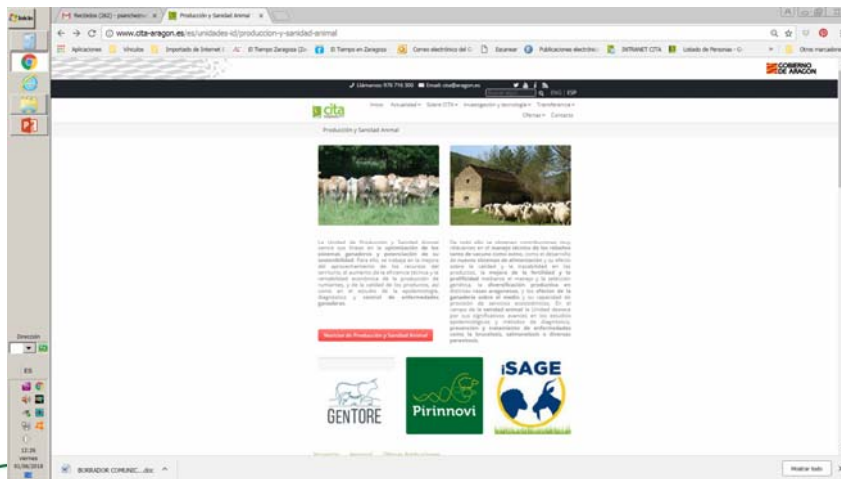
Inicio

Recibidos (362) - psanchez@ ×

Producción y Sanidad Animal ×

www.cita-aragon.es/es/unidades-id/produccion-y-sanidad-animal

Aplicaciones

Vínculos

Importado de Internet E

El Tiempo Zaragoza

El Tiempo en Zaragoza

Correo electrónico del C

Escanear

Publicaciones electróni

INTRANET CITA

Listado de Personas - C

Otros marcadores

GOBIERNO DE ARAGON

Llámenos: 976 716 300

Email: cita@aragon.es

ENG | ESP

cita

Inicio

Actualidad

Sobre CITA

Investigación y tecnología

Transferencia

Ofertas

Contacto

Producción y Sanidad Animal

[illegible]

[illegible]

Noticias de Producción y Sanidad Animal

GENTORE

Pirinnovi

iSAGE

Dirección

ES

12:26

viernes

01/06/2018

BORRADOR COMUNIC....docx

Mostrar todo